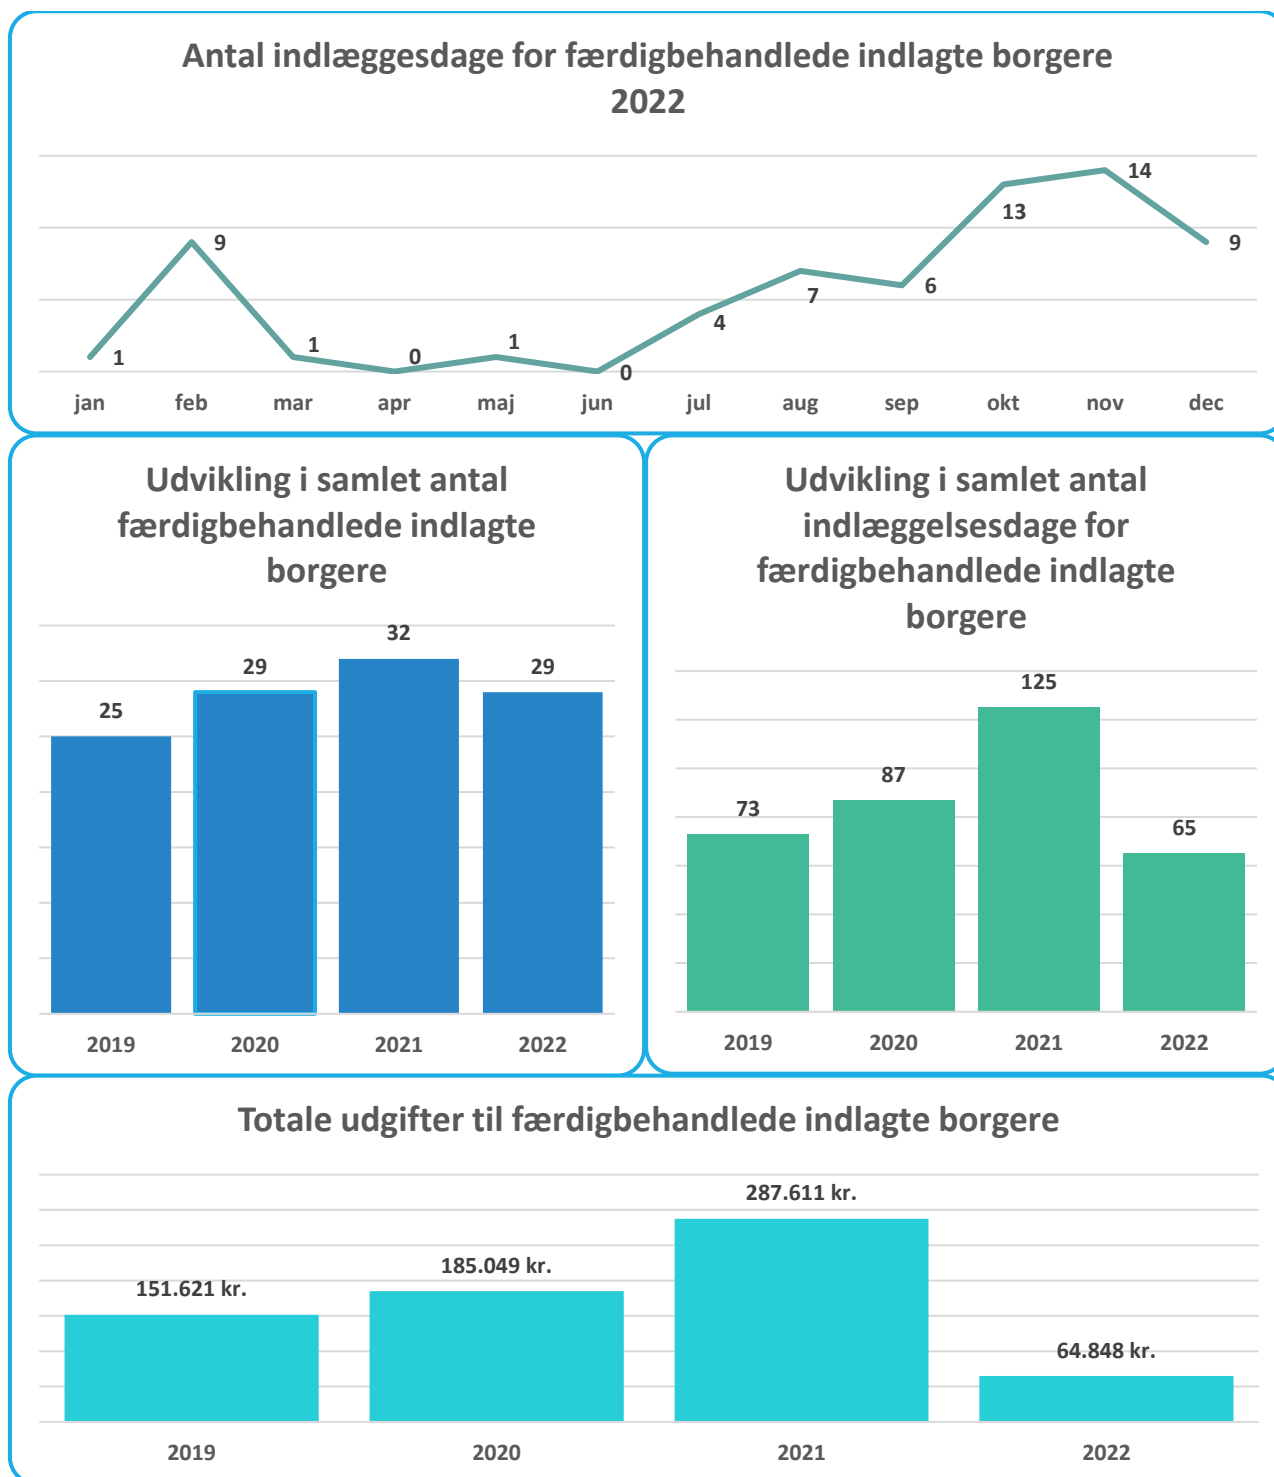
Antal indlæggesdage for færdigbehandlede indlagte borgere 2022

1
9
1
0
1
0
4
7
6
13
14
9

jan feb mar apr maj jun jul aug sep okt nov dec

Udvikling i samlet antal færdigbehandlede indlagte borgere

25
29
32
29

2019 2020 2021 2022

Udvikling i samlet antal indlæggelsesdage for færdigbehandlede indlagte borgere

73
87
125
65

2019 2020 2021 2022

Totale udgifter til færdigbehandlede indlagte borgere

151.621 kr.
185.049 kr.
287.611 kr.
64.848 kr.

2019 2020 2021 2022